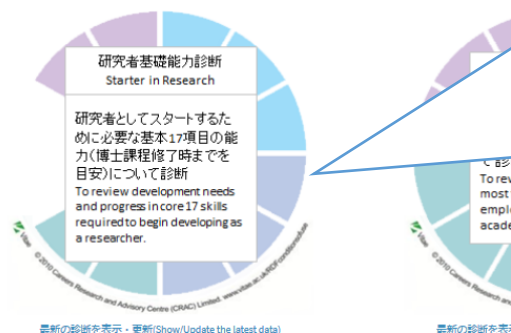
研究者基礎能力診断
Starter in Research

研究者としてスタートするために必要な基本17項目の能力（博士課程修了時までを目安）について診断
To review development needs and progress in core 17 skills required to begin developing as a researcher.

Vitae

© 2010 Careers Research and Advisory Centre (CRAC) Limited. www.vitae.ac.uk/RDFconditionsofuse

最新の診断を表示・更新(Show/Update the latest data)

で診
To revi
most
emplo
acade

Vitae

© 2010

最新の診断を表